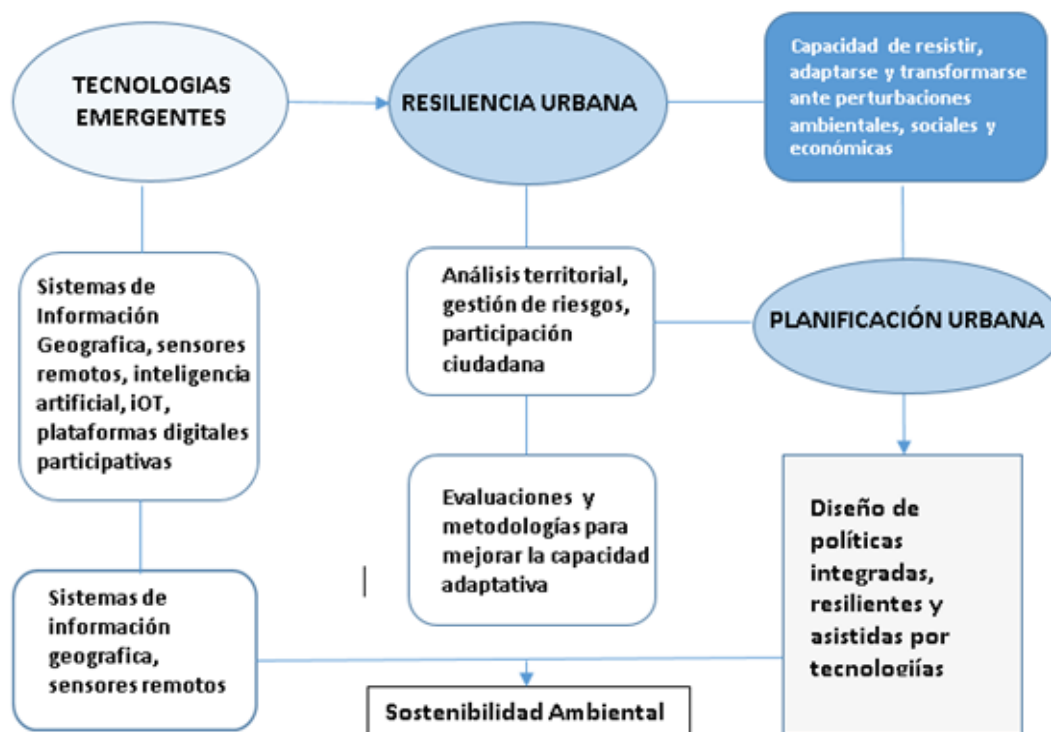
TECNOLOGIAS EMERGENTES

RESILIENCIA URBANA

Capacidad de resistir, adaptarse y transformarse ante perturbaciones ambientales, sociales y económicas

Sistemas de Información Geografica, sensores remotos, inteligencia artificial, iOT, plataformas digitales participativas

Análisis territorial, gestión de riesgos, participación ciudadana

PLANIFICACIÓN URBANA

Evaluaciones y metodologías para mejorar la capacidad adaptativa

Diseño de políticas integradas, resilientes y asistidas por tecnologiías

Sistemas de información geografica, sensores remotos

Sostenibilidad Ambiental